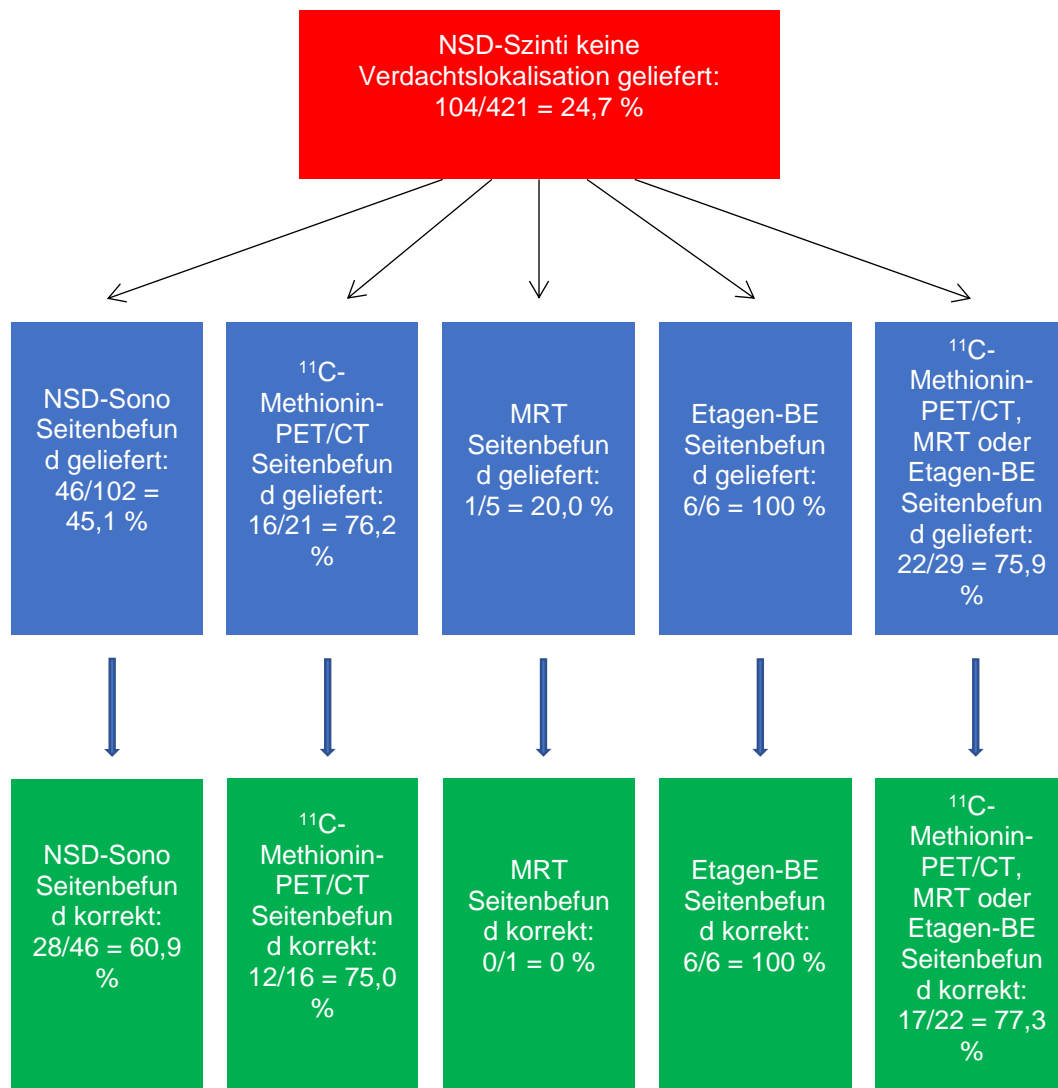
NSD-Szinti keine Verdachtslokalisation geliefert: 104/421 = 24,7 %

NSD-Sono Seitenbefund geliefert: 46/102 = 45,1 %

$^{11}$C-Methionin-PET/CT Seitenbefund geliefert: 16/21 = 76,2 %

MRT Seitenbefund geliefert: 1/5 = 20,0 %

Etagen-BE Seitenbefund geliefert: 6/6 = 100 %

$^{11}$C-Methionin-PET/CT, MRT oder Etagen-BE Seitenbefund geliefert: 22/29 = 75,9 %

NSD-Sono Seitenbefund korrekt: 28/46 = 60,9 %

$^{11}$C-Methionin-PET/CT Seitenbefund korrekt: 12/16 = 75,0 %

MRT Seitenbefund korrekt: 0/1 = 0 %

Etagen-BE Seitenbefund korrekt: 6/6 = 100 %

$^{11}$C-Methionin-PET/CT, MRT oder Etagen-BE Seitenbefund korrekt: 17/22 = 77,3 %